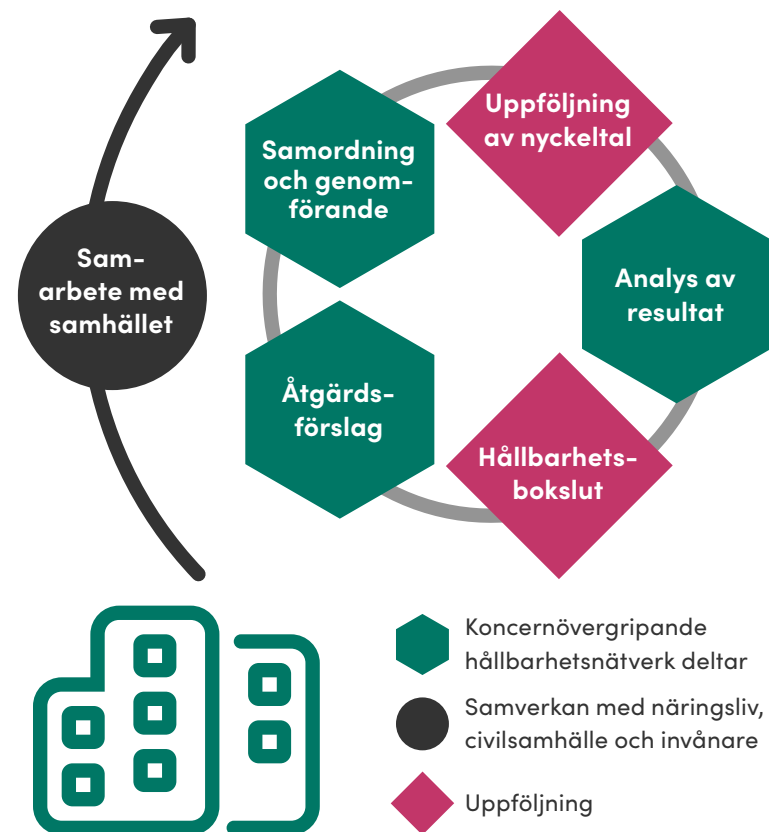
Samarbete med samhället

Samordning och genomförande

Uppföljning av nyckeltal

Analys av resultat

Hållbarhetsbokslut

Åtgärdsförslag

Koncernövergripande hållbarhetsnätverk deltar

Samverkan med näringsliv, civilsamhälle och invånare

Uppföljning